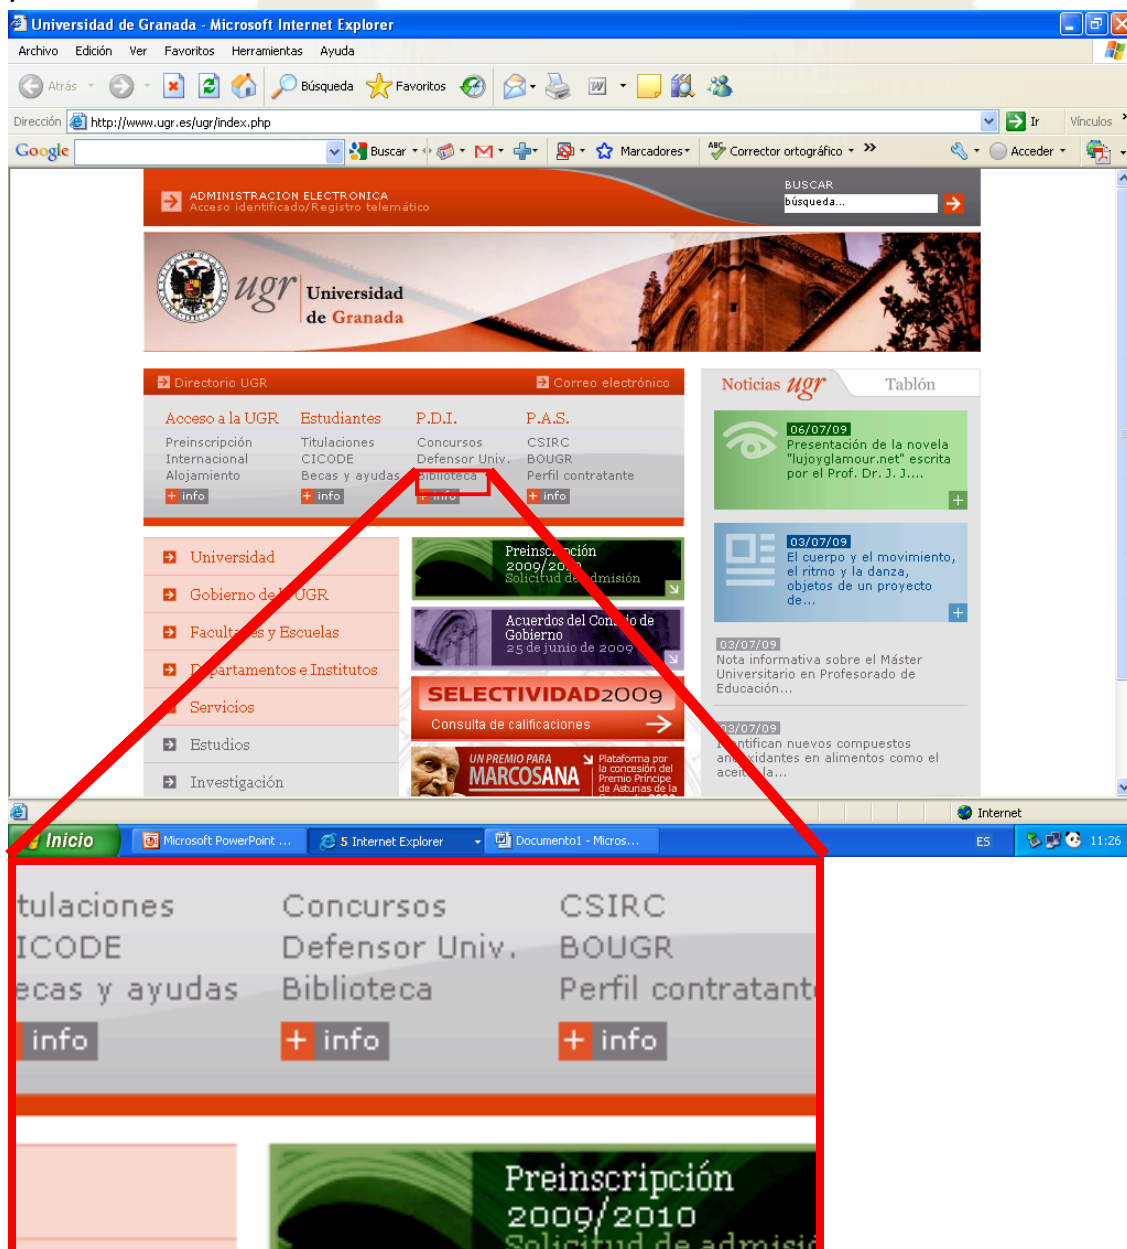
Universidad de Granada - Microsoft Internet Explorer

Archivo Edición Ver Favoritos Herramientas Ayuda

Atrás Búsqueda Favoritos

Dirección http://www.ugr.es/ugr/index.php Ir Vínculos

Google Buscar Marcadores Corrector ortográfico Acceder

ADMINISTRACION ELECTRONICA
Acceso identificado/Registro telemático

BUSCAR
búsqueda...

ugr Universidad de Granada

Directorio UGR Correo electrónico

Acceso a la UGR
Preinscripción
Internacional
Alojamiento
+ info

Estudiantes
Titulaciones
CICODE
Becas y ayudas
+ info

P.D.I.
Concursos
Defensor Univ.
Biblioteca
+ info

P.A.S.
CSIRC
BOUGR
Perfil contratante
+ info

Universidad
Gobierno de la UGR
Facultades y Escuelas
Departamentos e Institutos
Servicios
Estudios
Investigación

Preinscripción 2009/2010 Solicitud de admisión

Acuerdos del Consejo de Gobierno 25 de junio de 2009

SELECTIVIDAD2009
Consulta de calificaciones

UN PREMIO PARA MARCOSANA
Plataforma por la concesión del Premio Príncipe de Asturias de la

Noticias ugr Tablón

06/07/09
Presentación de la novela "lujoyglamour.net" escrita por el Prof. Dr. J. J....

03/07/09
El cuerpo y el movimiento, el ritmo y la danza, objetos de un proyecto de...

03/07/09
Nota informativa sobre el Máster Universitario en Profesorado de Educación...

03/07/09
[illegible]ntifican nuevos compuestos an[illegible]xidantes en alimentos como el acei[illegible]la...

Internet

Inicio Microsoft PowerPoint ... 5 Internet Explorer Documento1 - Micros... ES 11:26

tulaciones
ICODE
ecas y ayudas
info

Concursos
Defensor Univ.
Biblioteca
+ info

CSIRC
BOUGR
Perfil contratant
+ info

Preinscripción
2009/2010
Solicitud de admisi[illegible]